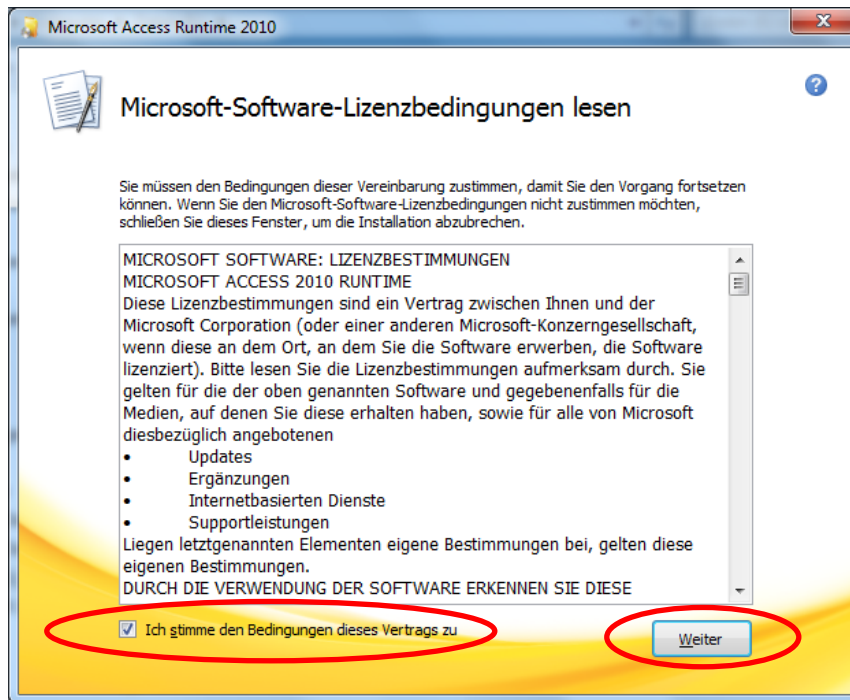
Microsoft Access Runtime 2010

Microsoft-Software-Lizenzbedingungen lesen

Sie müssen den Bedingungen dieser Vereinbarung zustimmen, damit Sie den Vorgang fortsetzen können. Wenn Sie den Microsoft-Software-Lizenzbedingungen nicht zustimmen möchten, schließen Sie dieses Fenster, um die Installation abzubrechen.

MICROSOFT SOFTWARE: LIZENZBESTIMMUNGEN
MICROSOFT ACCESS 2010 RUNTIME
Diese Lizenzbestimmungen sind ein Vertrag zwischen Ihnen und der Microsoft Corporation (oder einer anderen Microsoft-Konzerngesellschaft, wenn diese an dem Ort, an dem Sie die Software erwerben, die Software lizenziert). Bitte lesen Sie die Lizenzbestimmungen aufmerksam durch. Sie gelten für die der oben genannten Software und gegebenenfalls für die Medien, auf denen Sie diese erhalten haben, sowie für alle von Microsoft diesbezüglich angebotenen
• Updates
• Ergänzungen
• Internetbasierten Dienste
• Supportleistungen
Liegen letztgenannten Elementen eigene Bestimmungen bei, gelten diese eigenen Bestimmungen.
DURCH DIE VERWENDUNG DER SOFTWARE ERKENNEN SIE DIESE

Ich stimme den Bedingungen dieses Vertrags zu

Weiter